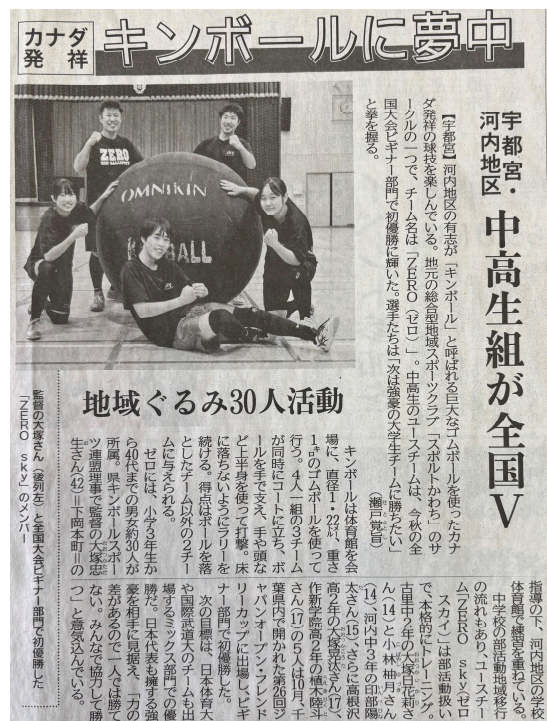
カナダ発祥

キンボールに夢中

宇都宮・河内地区

中高生組が全国V

【宇都宮】河内地区の有志が「キンボール」と呼ばれる巨大なゴムボールを使ったカナダ発祥の球技を楽しんでいる。地元の総合型地域スポーツクラブ「スポルトかわち」のサークルの一つで、チーム名は「ZERO（ゼロ）」。中高生のユースチームは、今秋の全国大会ビギナー部門で初優勝に輝いた。選手たちは「次は強豪の大学生チームに勝ちたい」と拳を握る。
（瀬戸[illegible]覚昌）

ZERO
OMNIKIN
BALL

監督の大塚さん（後列左）と全国大会ビギナー部門で初優勝した「ZERO sky」のメンバー

地域ぐるみ30人活動

キンボールは体育館を会場に、直径1・22メートル、重さ1キロのゴムボールを使って行う。4人1組の3チームが同時にコートに立ち、ボールを手で支え、手や頭など上半身を使って打撃。床に落ちないようにラリーを続ける。得点はボールを落としたチーム以外の2チームに与えられる。

ゼロには、小学3年生から40代までの男女約30人が所属。県キンボールスポーツ連盟理事で監督の大塚忠生さん(42)＝下岡本町＝の指導の下、河内地区の学校体育館で練習を重ねている。

中学校の部活動地域移行の流れもあり、ユースチーム「ZERO sky（ゼロスカイ）」は部活動扱いで、本格的にトレーニング。古里中2年の大塚日花莉さん(14)と小林柚月さん(14)、河内中3年の印部陽太さん(15)、さらに高根沢高2年の大塚朱次さん(17)、作新学院高2年の植木隼斗さん(17)の5人は11月、千葉県内で開かれた第26回ジャパンオープン・フレンドリーカップに出場し、ビギナー部門で初優勝した。

次の目標は、日本体育大や国際武道大の選手らが出場するミックス部門での優勝だ。日本代表を擁する強豪を相手に見据え、「力の差があるので一人では勝てない。みんなで協力して勝つ」と意気込んでいる。